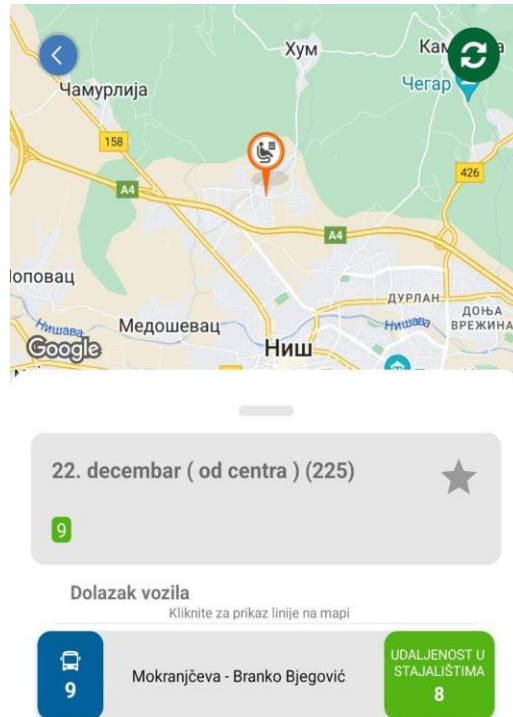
Хум
Кам
Чамурлија
Чегар
158
426
A4
A4
Јоповац
ДУРЛАН
ДОЊА ВРЕЖИНА
Нишава
Нишава
Медошевац
Google
Ниш

22. decembar ( od centra ) (225)

9

Dolazak vozila
Kliknite za prikaz linije na mapi

9
Mokranjčeva - Branko Bjegović
UDALJENOST U STAJALIŠTIMA
8